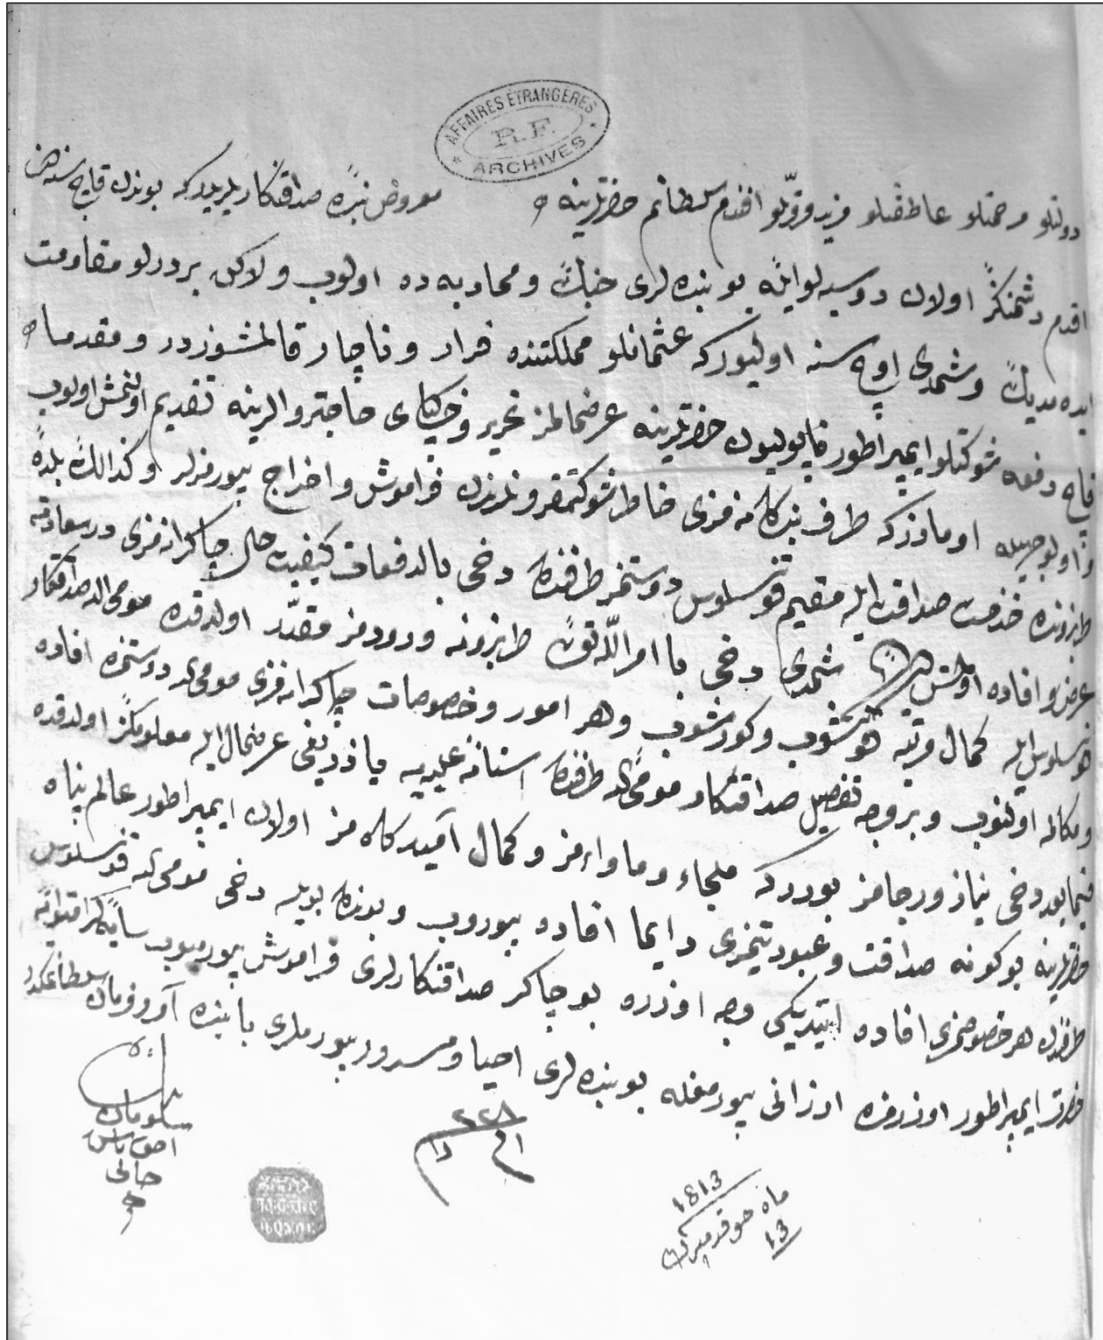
AFFAIRES ÉTRANGÈRES
R.F.
ARCHIVES

دولتلو مرحمتلو عاطفتلو وزیر و قوتلو افندم سلطانم حضرتلرینه ✓ معروض بنده صداقتکارلریدرکه بوندن قابچ سنه مقدم

افندم دشمنمز اولان دوسیه لو ایله بو بنده لری جنک و محاربه ده اولوب ولکن بر درلو مقاومت

ایده مدیک و شمدی اون سنه اولیورکه عثمانلو مملکتنده فرار و ناچار قالمشوزدر و مقدما

قاچ دفعه شوکتلو ایمپراطور ناپولیون حضرتلرینه عرضحالمز تحریر و چاکری حاجترلرینه تقدیم اولنمش اولوب

و اولو حسبه او مادر که طرف بنده کانمزی خاطر شوکتمزدن فراموش و اخراج بیوردیلر و کذالک بنده

طرابزونده خدمت صداقت ایله مقیم قونسلوس دوستمز طرفندن دخی بالدفعات کیفیت حال چاکرانمزی در سعادته

عرض و افاده اولنمش ایدی شمدی دخی بااوالاقون طرابزونه وارودمز وقتده اولدقجه موما الیه صداقتکار

قونسلوس ایله کمال رتبه ده کوشوب و کورشوب و هر امور و خصوصات چاکرانمزی موما الیه دوستمزه افاده

و حکایه اولنوب و بر وجه تفصیل صداقتکار موما الیه طرفندن آستانه علیه یه یازدیغی عرضحال ایله معلومکز اولدقده

تمنا ایدوز دخی نیاز و رجامز بودرکه ملجا و ماوامز و کمال امیدکاهمز اولان ایمپراطور عالم پناه

حضرتلرینه بوکونه صداقت و عبودیتمزی دائما افاده بیورولوب و بوندن بویله دخی موما الیه قونسلوس

طرفنده هر خصوصمزی افاده ایتدیکی وجه اوزره بو چاکر صداقتکارلری فراموش بیورلمیوب سایه ابد مدتلرنده

شوکتلو ایمپراطور اوزرمزه اوزانی بیورمغله بو بنده لری احیا و مسرور بیورلملری بابنده امر و فرمان سلطانمکدر

سلیمان
احو اباشی
حالی

1813
ماه حوتفرمبرده
13